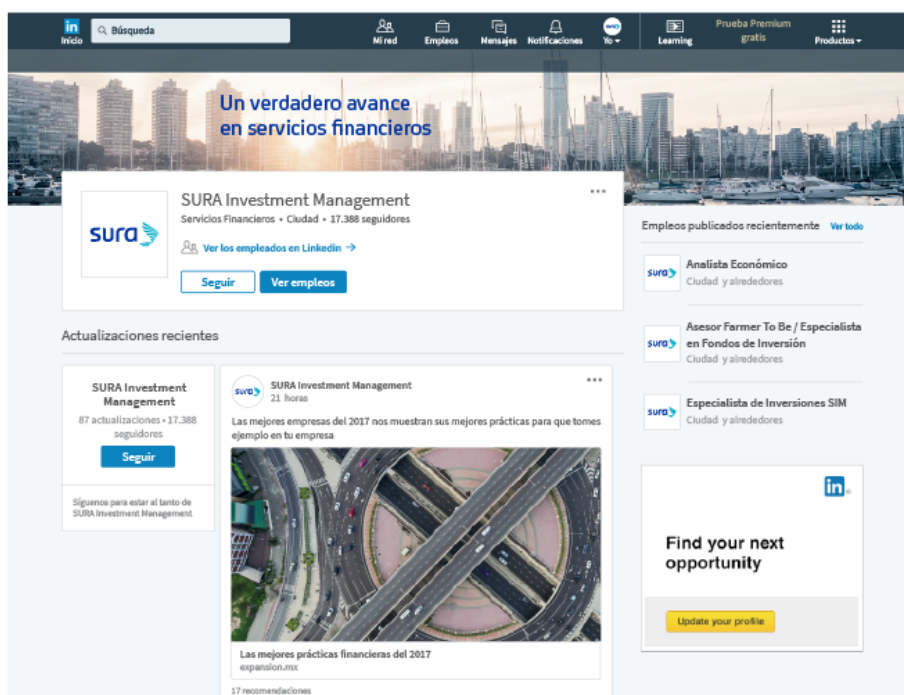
in
Inicio

Búsqueda

Mi red

Empleos

Mensajes

Notificaciones

Yo

Learning

Prueba Premium gratis

Productos

Un verdadero avance en servicios financieros

sura

SURA Investment Management

Servicios Financieros • Ciudad • 17.388 seguidores

Ver los empleados en Linkedin →

Seguir

Ver empleos

Empleos publicados recientemente

Ver todo

sura

Analista Económico

Ciudad y alrededores

sura

Asesor Farmer To Be / Especialista en Fondos de Inversión

Ciudad y alrededores

sura

Especialista de Inversiones SIM

Ciudad y alrededores

Actualizaciones recientes

SURA Investment Management

87 actualizaciones • 17.388 seguidores

Seguir

Síguenos para estar al tanto de SURA Investment Management

sura

SURA Investment Management

21 horas

Las mejores empresas del 2017 nos muestran sus mejores prácticas para que tomes ejemplo en tu empresa

Las mejores prácticas financieras del 2017

expansion.mx

17 recomendaciones

in

Find your next opportunity

Update your profile